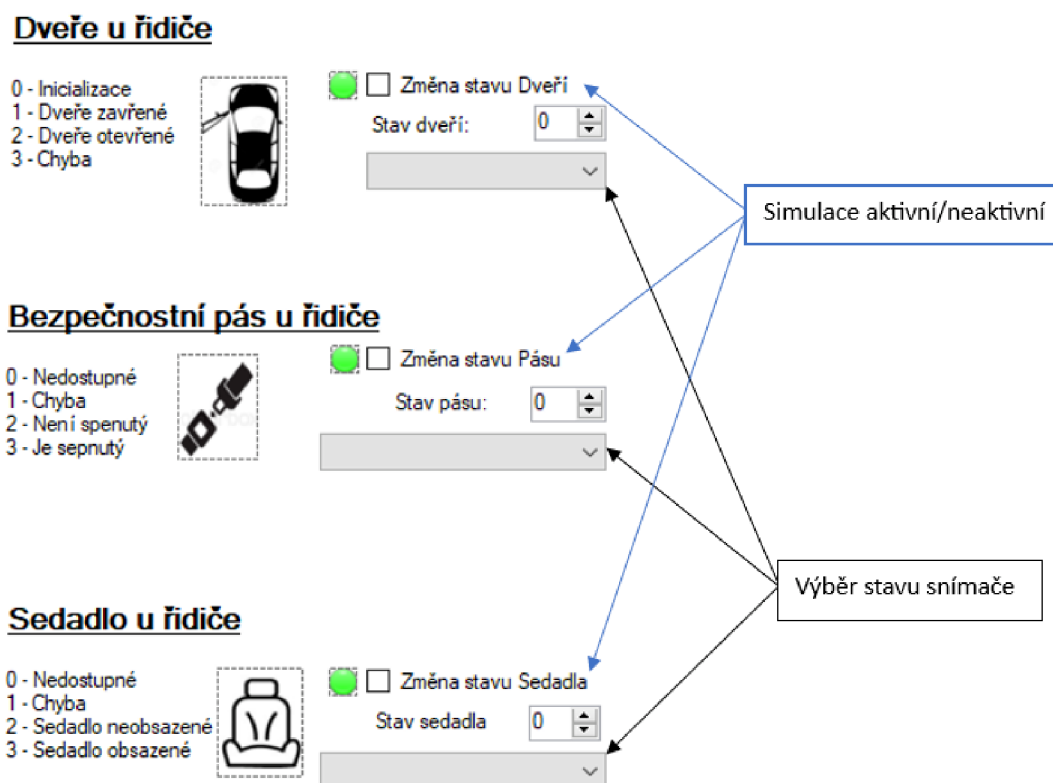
Dveře u řidiče

0 - Inicializace
1 - Dveře zavřené
2 - Dveře otevřené
3 - Chyba

Změna stavu Dveří

Stav dveří: 0

Simulace aktivní/neaktivní

Bezpečnostní pás u řidiče

0 - Nedostupné
1 - Chyba
2 - Není spenutý
3 - Je sepnutý

Změna stavu Pásu

Stav pásu: 0

Výběr stavu snímače

Sedadlo u řidiče

0 - Nedostupné
1 - Chyba
2 - Sedadlo neobsazené
3 - Sedadlo obsazené

Změna stavu Sedadla

Stav sedadla 0